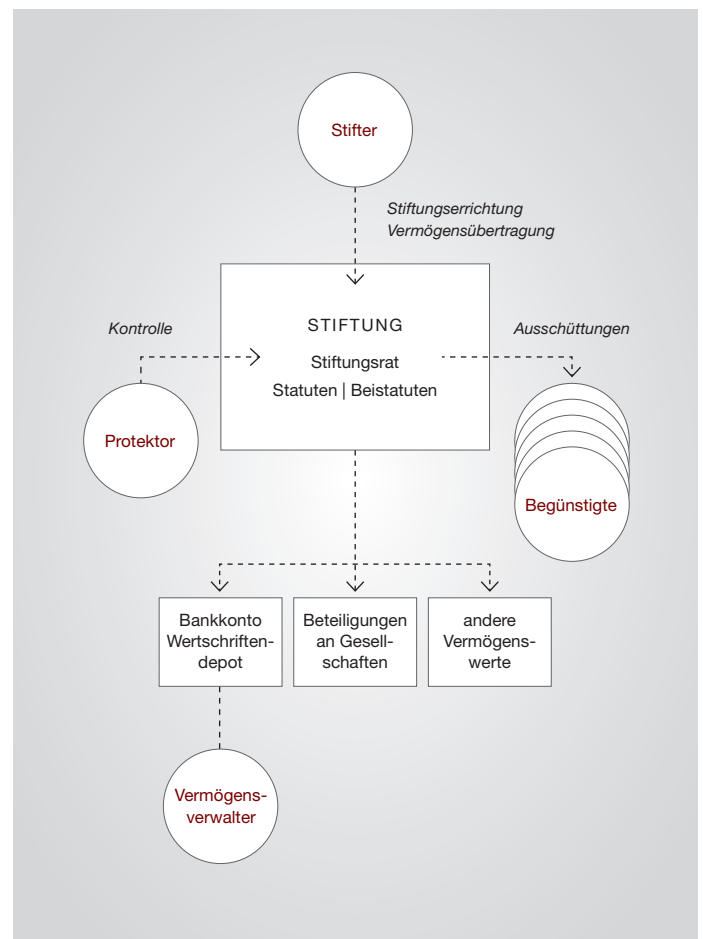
Stifter

Stiftungserrichtung
Vermögensübertragung

Kontrolle

STIFTUNG
Stiftungsrat
Statuten | Beistatuten

Ausschüttungen

Protektor

Begünstigte

Bankkonto Wertschriftendepot

Beteiligungen an Gesellschaften

andere Vermögenswerte

Vermögensverwalter